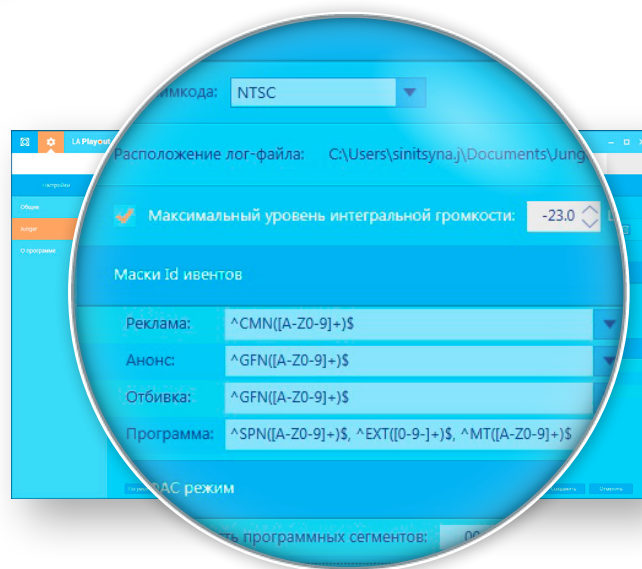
LA Playout

Настройки

Общие

Jungar

О программе

ймкода: NTSC

Расположение лог-файла: C:\Users\sinitsyna.j\Documents\Jung

Максимальный уровень интегральной громкости: -23.0

Маски Id ивентов

Реклама: ^CMN([A-Z0-9]+)$

Анонс: ^GFN([A-Z0-9]+)$

Отбивка: ^GFN([A-Z0-9]+)$

Программа: ^SPN([A-Z0-9]+)$, ^EXT([0-9-]+)$, ^MT([A-Z0-9]+)$

АС режим

ть программных сегментов:

Сохранить

Отменить